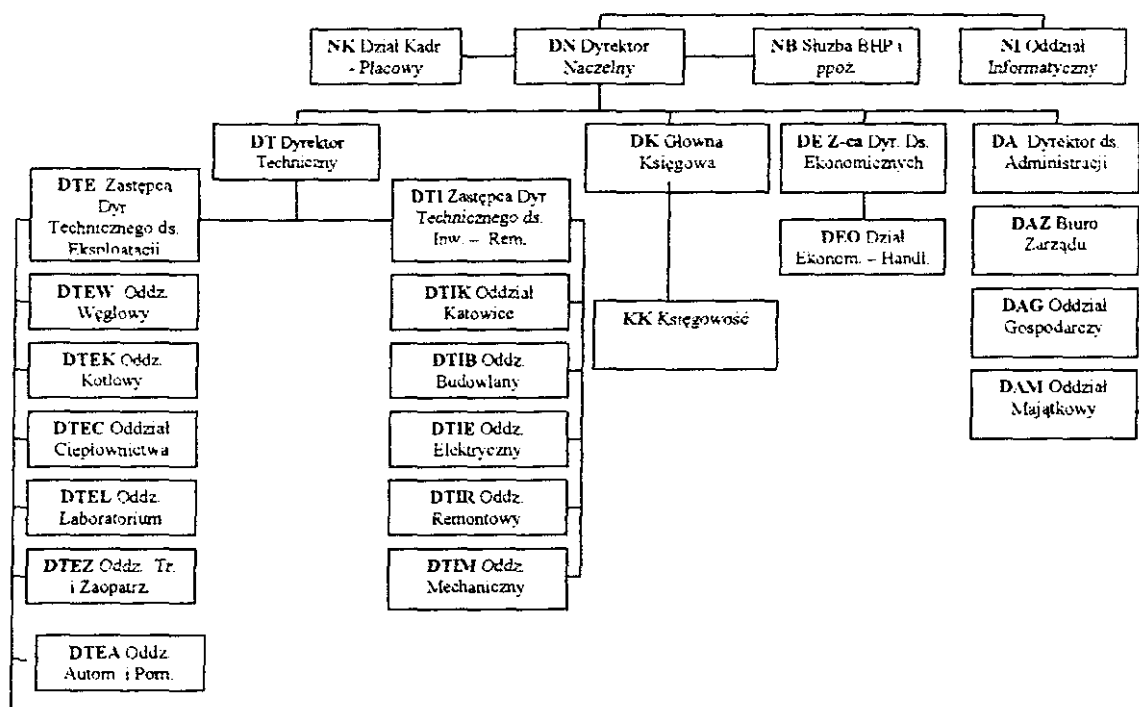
NK Dział Kadr - Płacowy

DN Dyrektor Naczelny

NB Służba BHP i ppoż.

NI Oddział Informatyczny

DT Dyrektor Techniczny

DK Główna Księgowa

DE Z-ca Dyr. Ds. Ekonomicznych

DA Dyrektor ds. Administracji

DTE Zastępca Dyr Technicznego ds. Eksploatacji

DTI Zastępca Dyr Technicznego ds. Inw. – Rem.

DEO Dział Ekonom. – Handl.

DAZ Biuro Zarządu

DTEW Oddz. Węglowy

DTIK Oddział Katowice

KK Księgowość

DAG Oddział Gospodarczy

DTEK Oddz. Kotłowy

DTIB Oddz. Budowlany

DAM Oddział Majątkowy

DTEC Oddział Ciepłownictwa

DTIE Oddz. Elektryczny

DTEL Oddz. Laboratorium

DTIR Oddz. Remontowy

DTEZ Oddz. Tr. i Zaopatrz.

DTIM Oddz. Mechaniczny

DTEA Oddz. Autom. i Pom.